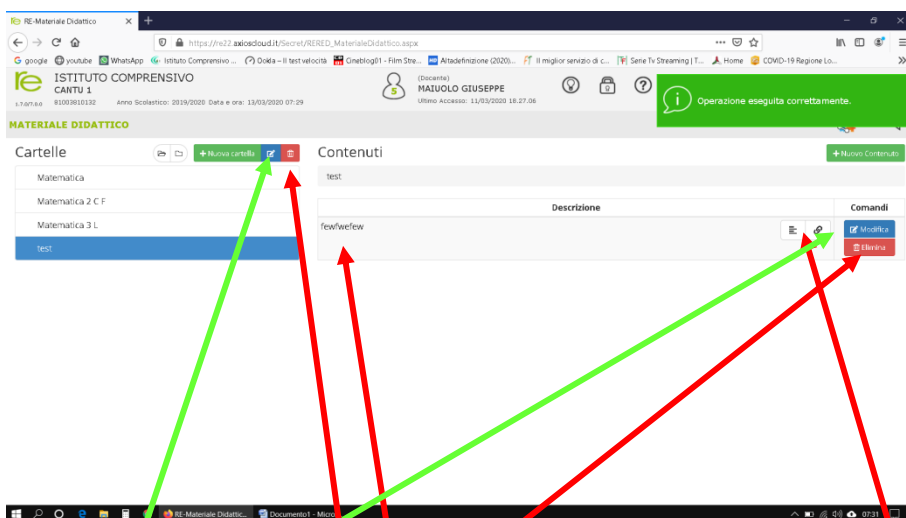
RE-Materiale Didattico

https://re22.axioscloud.it/Secret/RERED_MaterialeDidattico.aspx

google youtube WhatsApp Istituto Comprensivo ... Ookla – Il test velocità Cineblog01 - Film Stre... Altadefinizione (2020)... Il miglior servizio di c... Serie Tv Streaming | T... Home COVID-19 Regione Lo...

ISTITUTO COMPRENSIVO
CANTU 1
1.7.0/1.6.0 81003810132 Anno Scolastico: 2019/2020 Data e ora: 13/03/2020 07:29

(Docente)
MAIUOLO GIUSEPPE
Ultimo Accesso: 11/03/2020 18.27.06

Operazione eseguita correttamente.

MATERIALE DIDATTICO

Cartelle

+ Nuova cartella

Matematica

Matematica 2 C F

Matematica 3 L

test

Contenuti

+ Nuovo Contenuto

test

| Descrizione | Comandi |
|---|---|
| fewfwefew | Modifica Elimina |

RE-Materiale Didattic... Documento1 - Micro 07:31